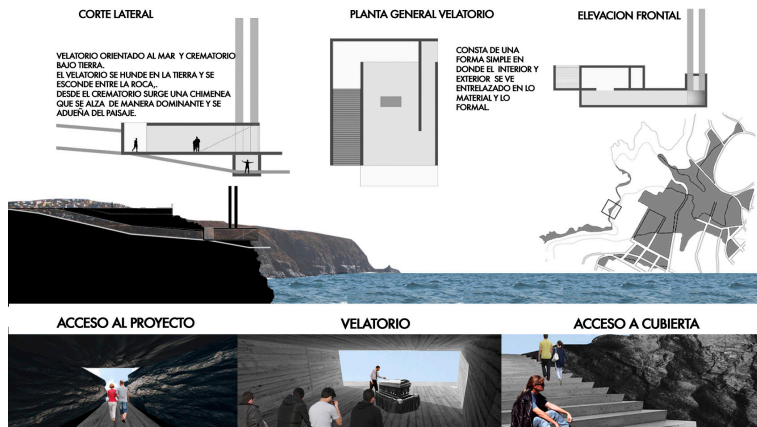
CORTE LATERAL

VELATORIO ORIENTADO AL MAR Y CREMATORIO BAJO TIERRA.
EL VELATORIO SE HUNDE EN LA TIERRA Y SE ESCONDE ENTRE LA ROCA,.
DESDE EL CREMATORIO SURGE UNA CHIMENEA QUE SE ALZA DE MANERA DOMINANTE Y SE ADUEÑA DEL PAISAJE.

PLANTA GENERAL VELATORIO

CONSTA DE UNA FORMA SIMPLE EN DONDE EL INTERIOR Y EXTERIOR SE VE ENTRELAZADO EN LO MATERIAL Y LO FORMAL.

ELEVACION FRONTAL

ACCESO AL PROYECTO

VELATORIO

ACCESO A CUBIERTA